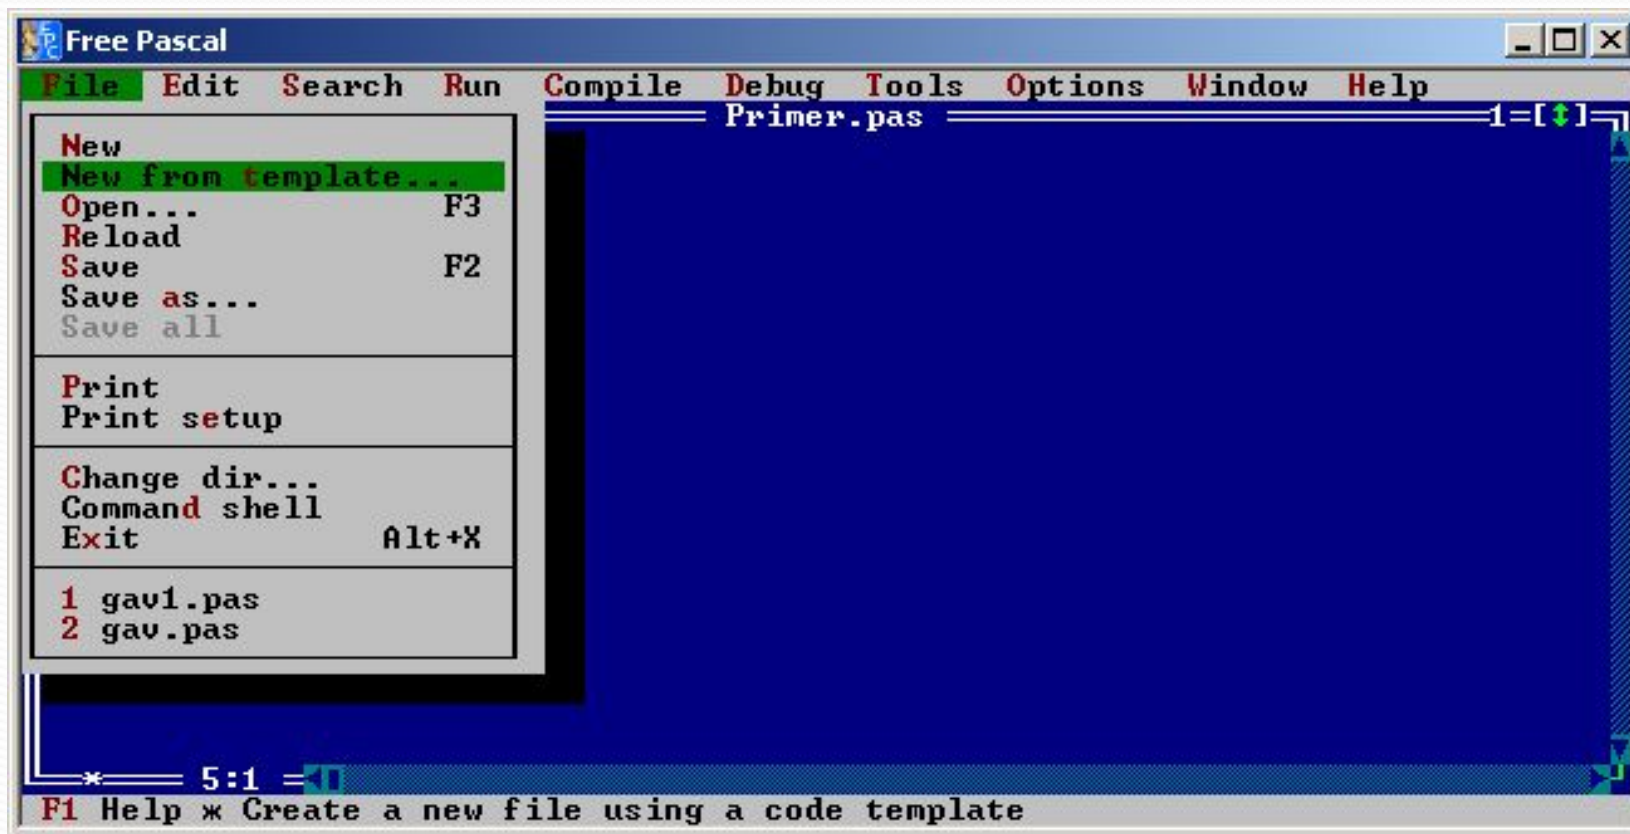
Free Pascal

File Edit Search Run Compile Debug Tools Options Window Help

Primer.pas 1=[↕]

New
New from template...
Open... F3
Reload
Save F2
Save as...
Save all

Print
Print setup

Change dir...
Command shell
Exit Alt+X

1 gav1.pas
2 gav.pas

5:1

F1 Help ж Create a new file using a code template